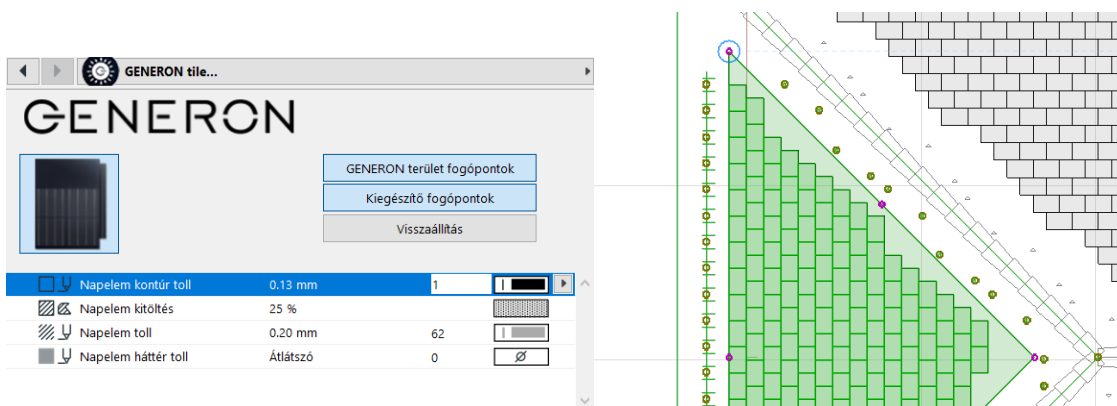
GENERON tile...

GENERON

GENERON terület fogópontok

Kiegészítő fogópontok

Visszaállítás

| | | | |
|---|---|---|---|
| Napelem kontúr toll | 0.13 mm | 1 | |
| Napelem kitöltés | 25 % | | |
| Napelem toll | 0.20 mm | 62 | |
| Napelem háttér toll | Átlátszó | 0 | Ø |